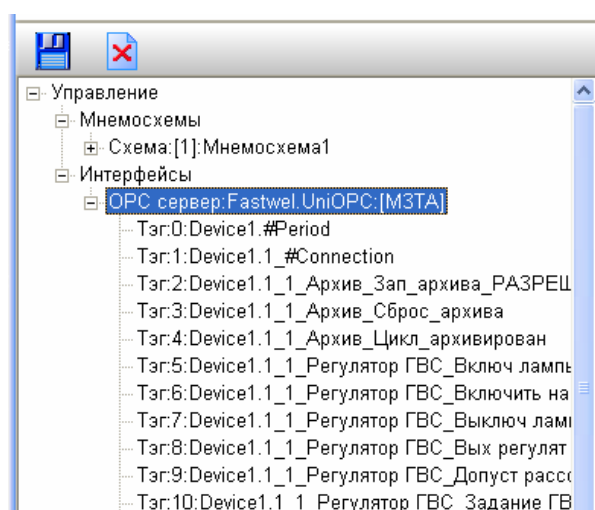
Управление
Мнемосхемы
Схема:[1]:Мнемосхема1
Интерфейсы
OPC сервер:Fastwel.UniOPC:[M3TA]
Тэг:0:Device1.#Period
Тэг:1:Device1.1_#Connection
Тэг:2:Device1.1_1_Архив_Зап_архива_РАЗРЕШ
Тэг:3:Device1.1_1_Архив_Сброс_архива
Тэг:4:Device1.1_1_Архив_Цикл_архивирован
Тэг:5:Device1.1_1_Регулятор ГВС_Включ лампы
Тэг:6:Device1.1_1_Регулятор ГВС_Включить на
Тэг:7:Device1.1_1_Регулятор ГВС_Выключ лам
Тэг:8:Device1.1_1_Регулятор ГВС_Вых регулят
Тэг:9:Device1.1_1_Регулятор ГВС_Допуст расс
Тэг:10:Device1.1_1_Регулятор ГВС_Задание ГВ